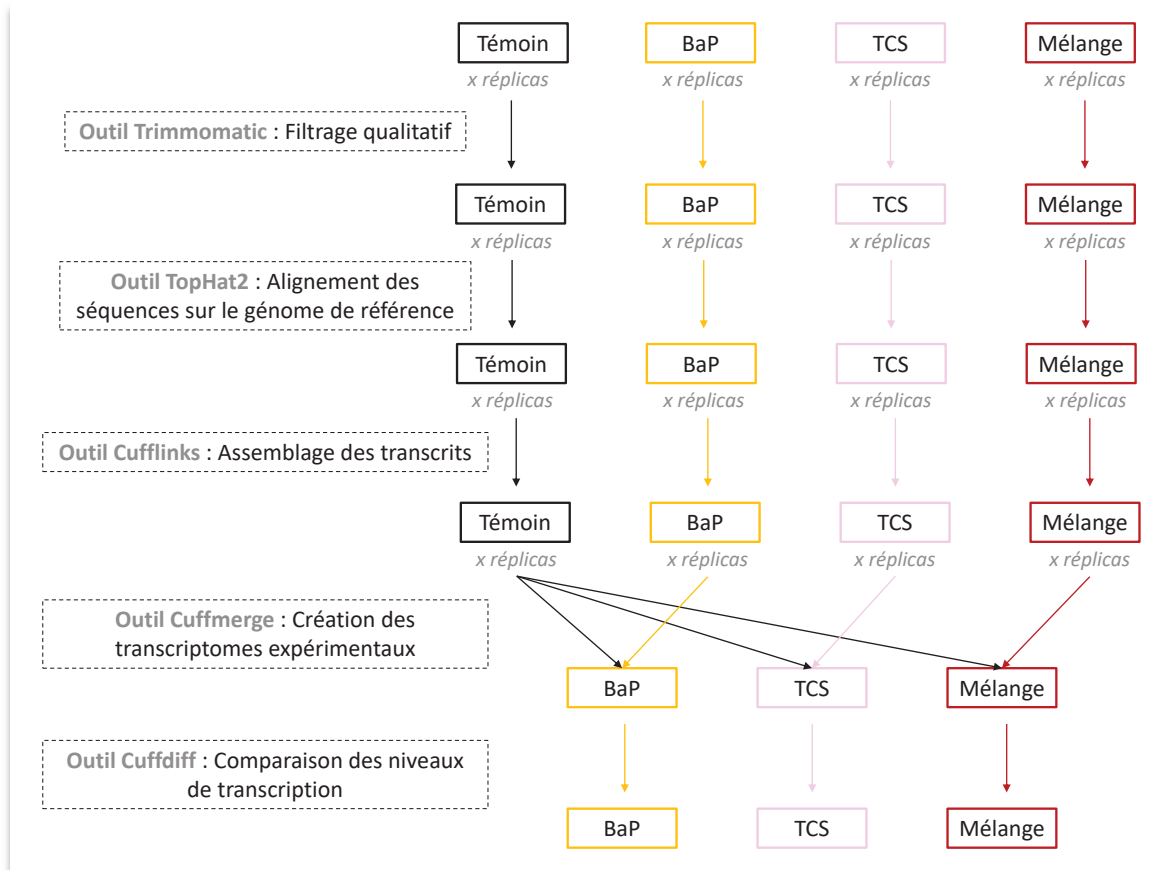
Témoin
x réplicas

BaP
x réplicas

TCS
x réplicas

Mélange
x réplicas

Outil Trimmomatic : Filtrage qualitatif

Témoin
x réplicas

BaP
x réplicas

TCS
x réplicas

Mélange
x réplicas

Outil TopHat2 : Alignement des séquences sur le génome de référence

Témoin
x réplicas

BaP
x réplicas

TCS
x réplicas

Mélange
x réplicas

Outil Cufflinks : Assemblage des transcrits

Témoin
x réplicas

BaP
x réplicas

TCS
x réplicas

Mélange
x réplicas

Outil Cuffmerge : Création des transcriptomes expérimentaux

BaP

TCS

Mélange

Outil Cuffdiff : Comparaison des niveaux de transcription

BaP

TCS

Mélange